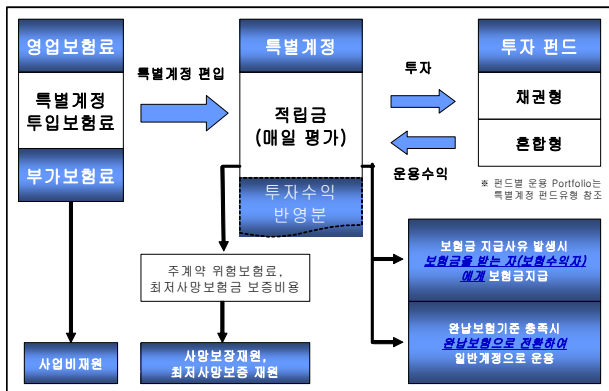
영업보험료

특별계정 투입보험료

부가보험료

특별계정 편입

특별계정

적립금 (매일 평가)

투자수익 반영분

투자

운용수익

투자 펀드

채권형

혼합형

※ 펀드별 운용 Portfolio는 특별계정 펀드유형 참조

주계약 위험보험료, 최저사망보험금 보증비용

보험금 지급사유 발생시 보험금을 받는 자(보험수익자)에게 보험금지급

완납보험기준 충족시 완납보험으로 전환하여 일반계정으로 운용

사업비재원

사망보장재원, 최저사망보증 재원